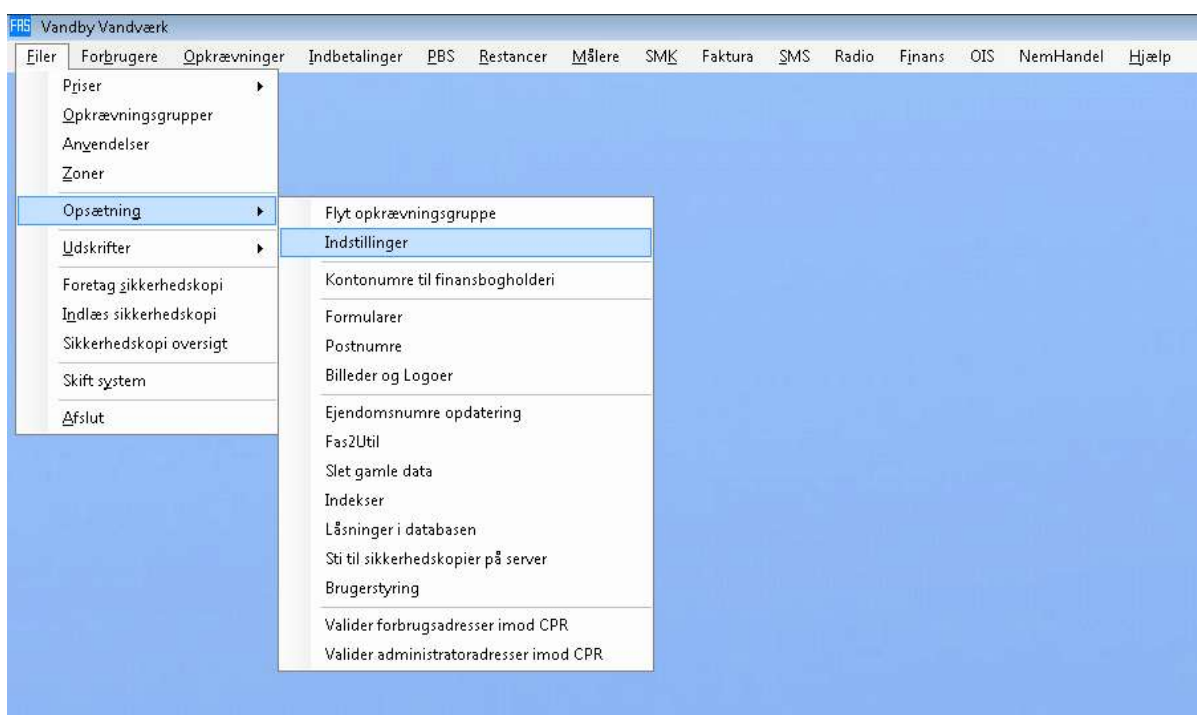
FAS Vandby Vandværk

Filer Forbrugere Opkrævninger Indbetalinger PBS Restancer Målere SMK Faktura SMS Radio Finans OIS NemHandel Hjælp

Priser
Opkrævningsgrupper
Anvendelser
Zoner
Opsætning
Udskrifter
Foretag sikkerhedskopi
Indlæs sikkerhedskopi
Sikkerhedskopi oversigt
Skift system
Afslut

Flyt opkrævningsgruppe
Indstillinger
Kontonumre til finansbogholderi
Formularer
Postnumre
Billeder og Logoer
Ejendomsnumre opdatering
Fas2Util
Slet gamle data
Indekser
Låsninger i databasen
Sti til sikkerhedskopier på server
Brugerstyring
Valider forbrugsadresser imod CPR
Valider administratoradresser imod CPR